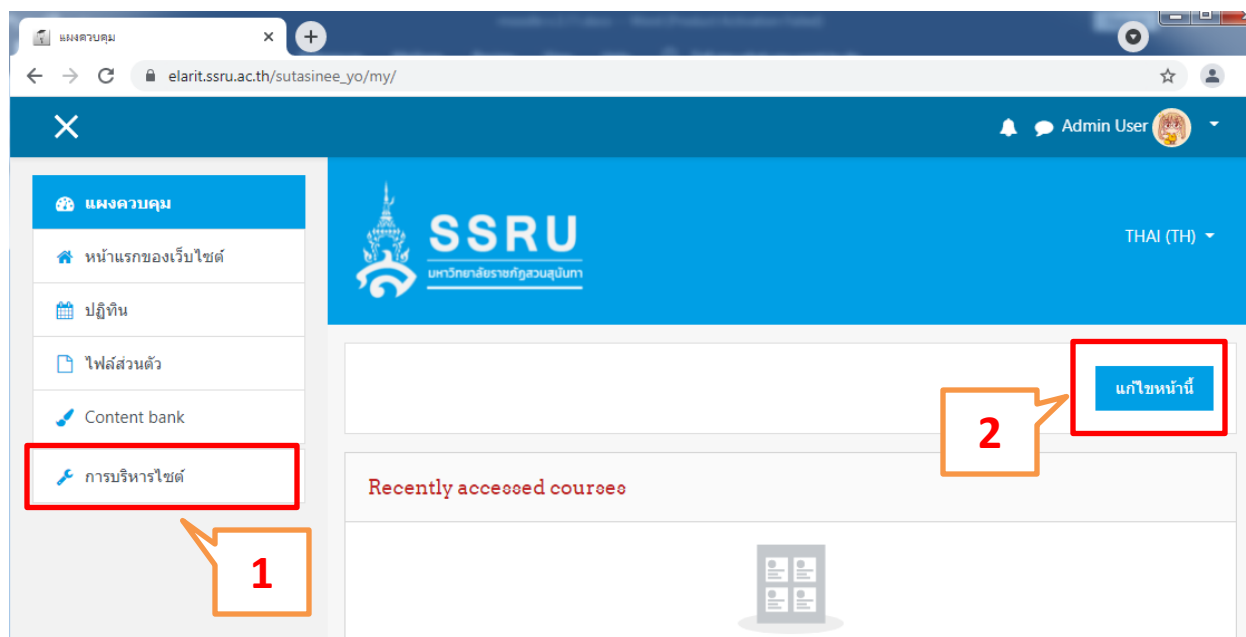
แผงควบคุม

elarit.ssru.ac.th/sutasinee_yo/my/

Admin User

แผงควบคุม

หน้าแรกของเว็บไซต์

ปฏิทิน

ไฟล์ส่วนตัว

Content bank

การบริหารไซต์

SSRU
มหาวิทยาลัยราชภัฏสวนสุนันทา

THAI (TH)

แก้ไขหน้านี้

2

Recently accessed courses

1